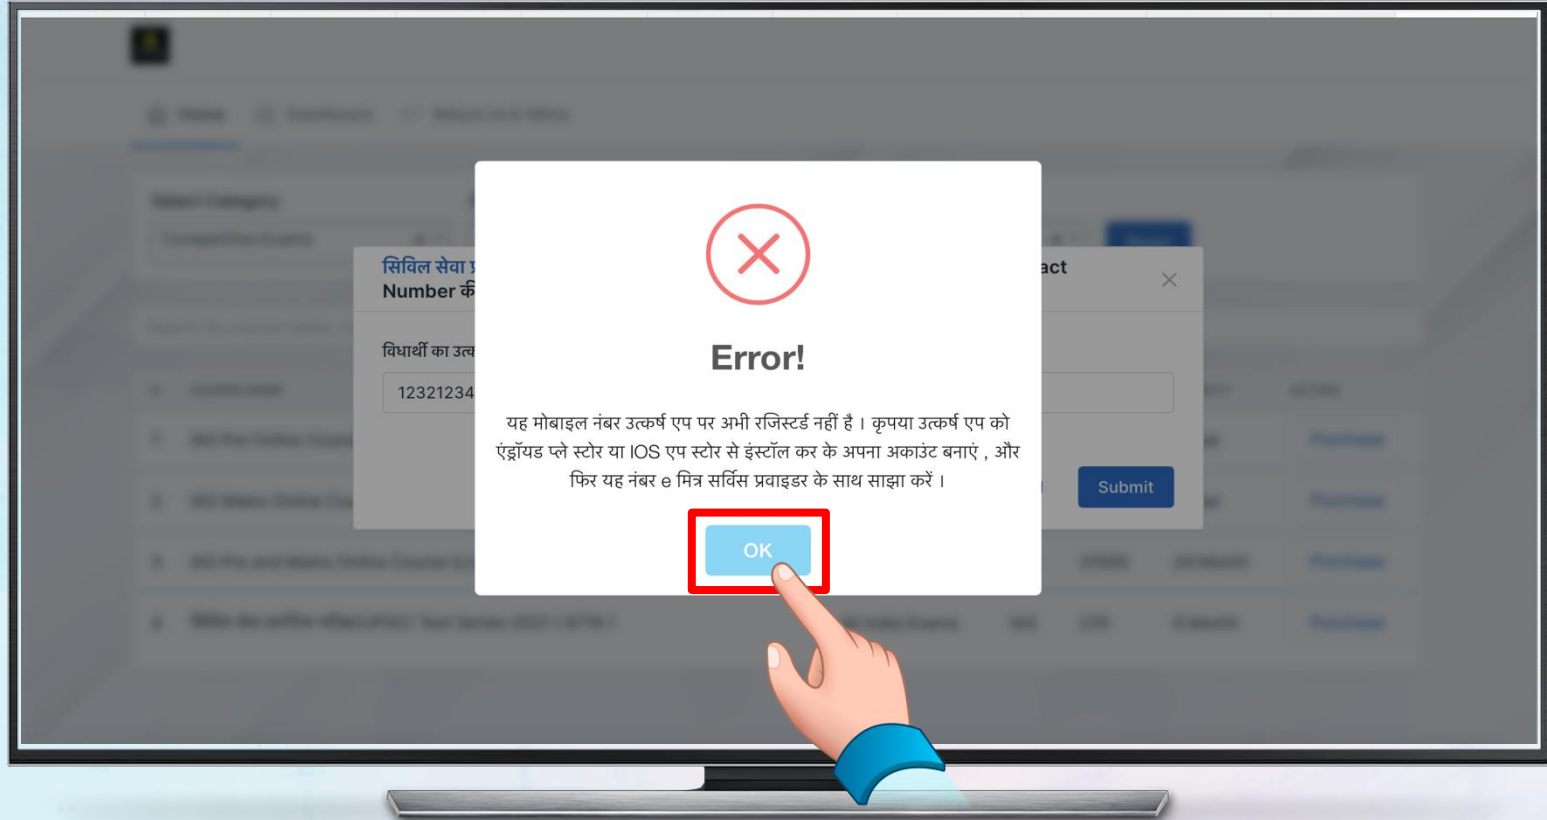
सिविल सेवा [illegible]
Number के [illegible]

act

विधार्थी का उत्क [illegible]

12321234

Submit

Error!

यह मोबाइल नंबर उत्कर्ष एप पर अभी रजिस्टर्ड नहीं है। कृपया उत्कर्ष एप को एंड्रॉयड प्ले स्टोर या IOS एप स्टोर से इंस्टॉल कर के अपना अकाउंट बनाएं , और फिर यह नंबर e मित्र सर्विस प्रवाइडर के साथ साझा करें।

OK